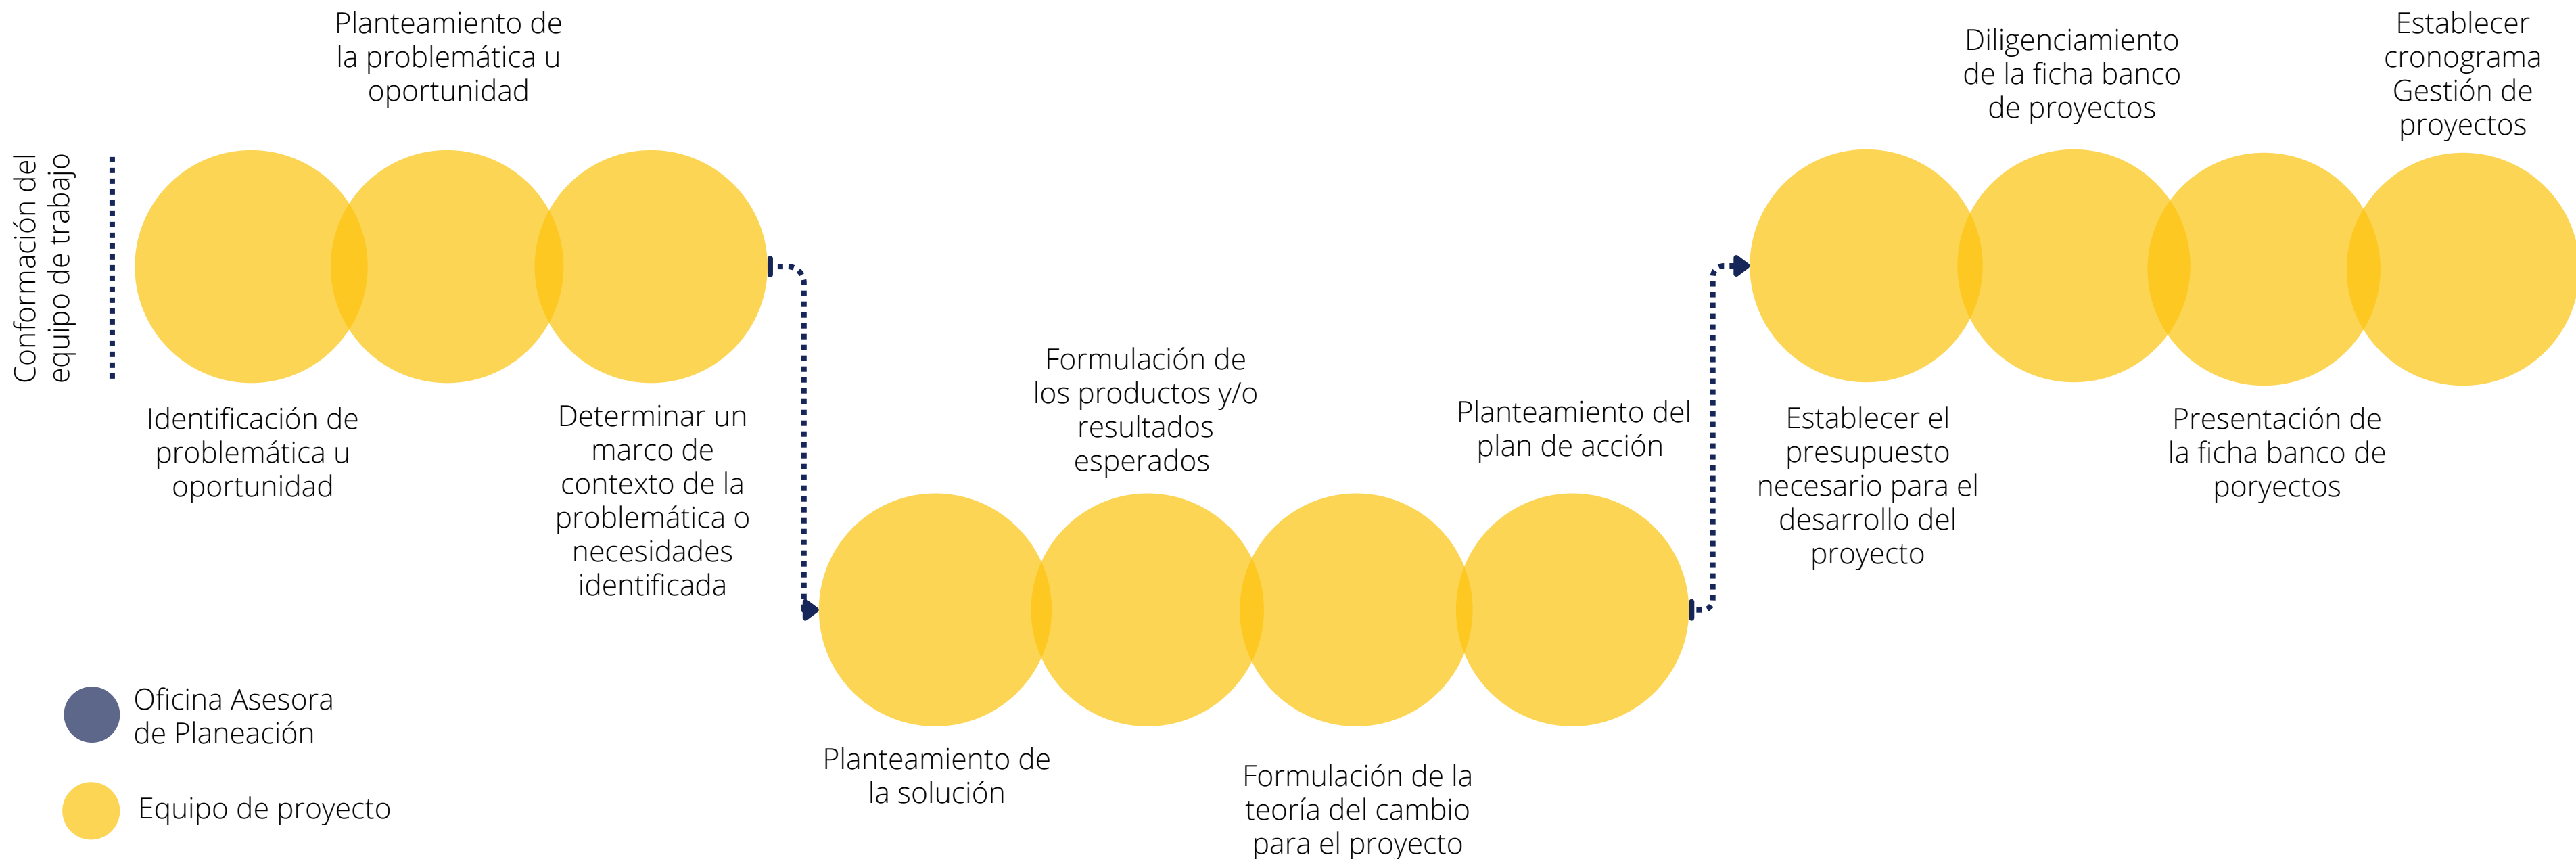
Conformación del equipo de trabajo

Planteamiento de la problemática u oportunidad

Identificación de problemática u oportunidad

Determinar un marco de contexto de la problemática o necesidades identificada

Formulación de los productos y/o resultados esperados

Planteamiento del plan de acción

Planteamiento de la solución

Formulación de la teoría del cambio para el proyecto

Diligenciamiento de la ficha banco de proyectos

Establecer cronograma Gestión de proyectos

Establecer el presupuesto necesario para el desarrollo del proyecto

Presentación de la ficha banco de poryectos

Oficina Asesora de Planeación

Equipo de proyecto